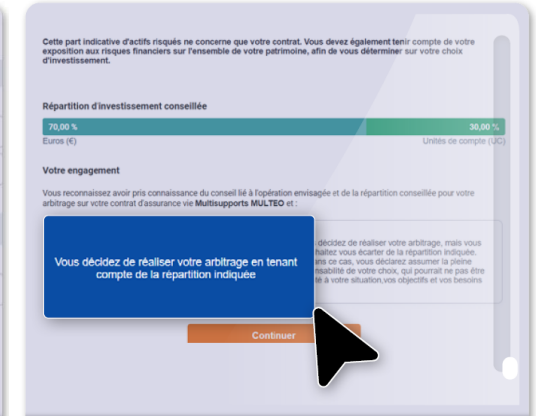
Cette part indicative d'actifs risqués ne concerne que votre contrat. Vous devez également tenir compte de votre exposition aux risques financiers sur l'ensemble de votre patrimoine, afin de vous déterminer sur votre choix d'investissement.

Répartition d'investissement conseillée

70,00 %

30,00 %

Euros (€)

Unités de compte (UC)

Votre engagement

Vous reconnaissez avoir pris connaissance du conseil lié à l'opération envisagée et de la répartition conseillée pour votre arbitrage sur votre contrat d'assurance vie Multisupports MULTEO et :

Vous décidez de réaliser votre arbitrage en tenant compte de la répartition indiquée

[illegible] décidez de réaliser votre arbitrage, mais vous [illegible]haitez vous écarter de la répartition indiquée. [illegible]ns ce cas, vous déclarez assumer la pleine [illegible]nsabilité de votre choix, qui pourrait ne pas être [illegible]té à votre situation,vos objectifs et vos besoins

Continuer